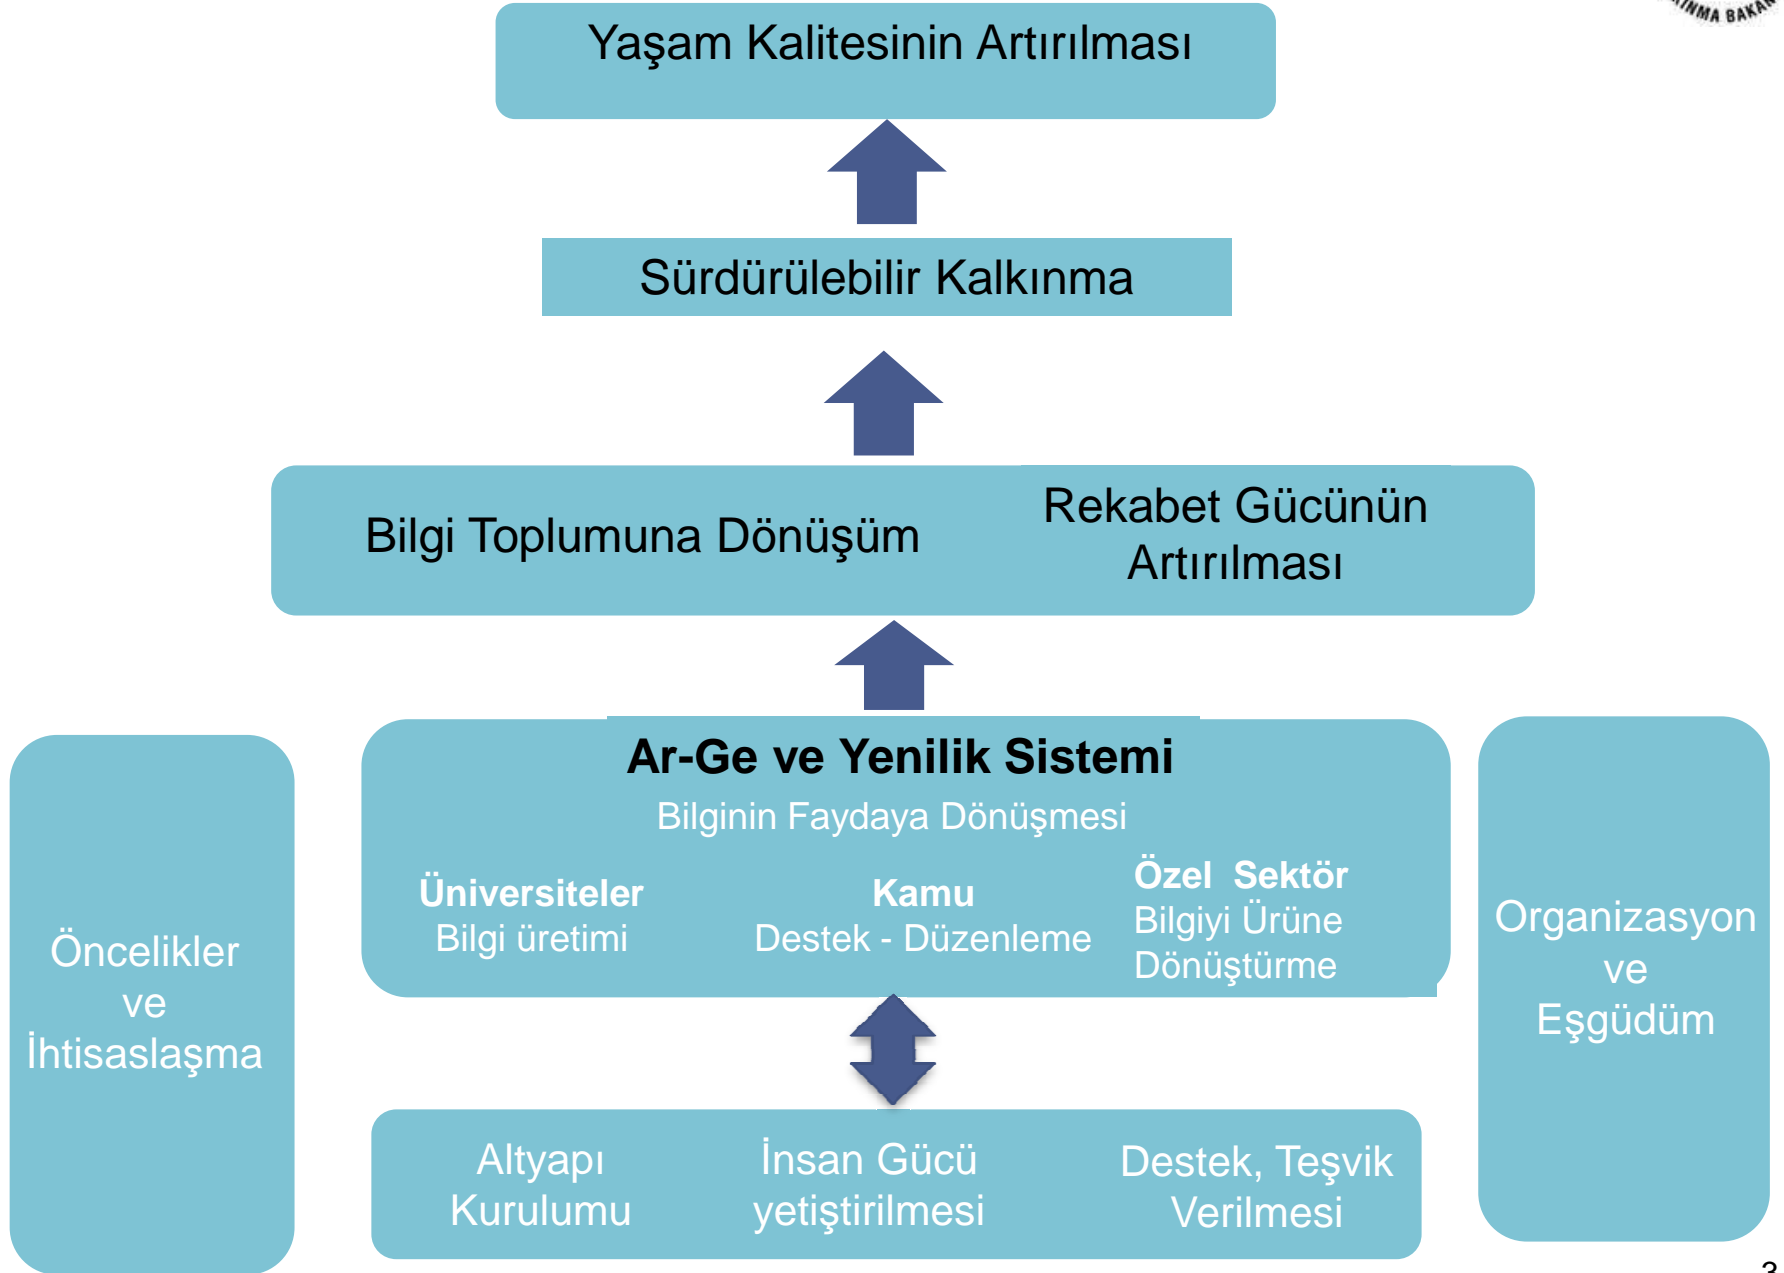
INMA BAKAN

Yaşam Kalitesinin Artırılması

Sürdürülebilir Kalkınma

Bilgi Toplumuna Dönüşüm

Rekabet Gücünün Artırılması

Ar-Ge ve Yenilik Sistemi

Bilginin Faydaya Dönüşmesi

Üniversiteler
Bilgi üretimi

Kamu
Destek - Düzenleme

Özel Sektör
Bilgiyi Ürüne Dönüştürme

Öncelikler ve İhtisaslaşma

Organizasyon ve Eşgüdüm

Altyapı Kurulumu

İnsan Gücü yetiştirilmesi

Destek, Teşvik Verilmesi

3